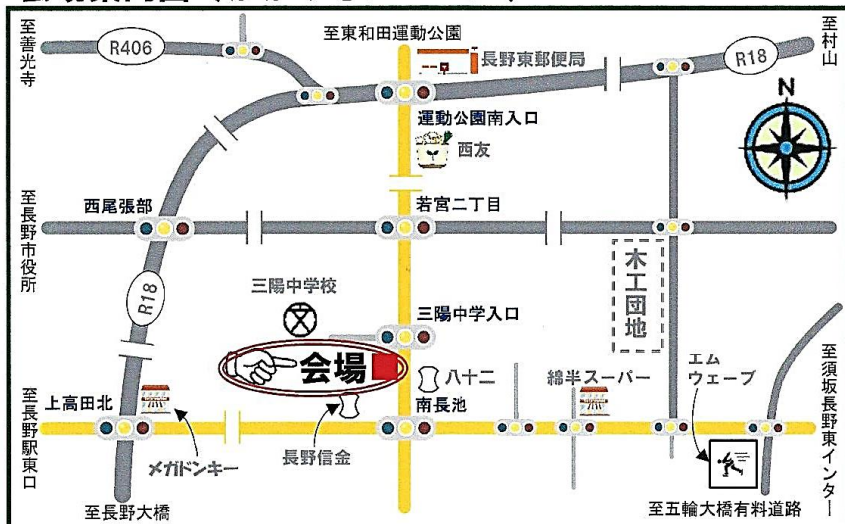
至善光寺
R406
至東和田運動公園
長野東郵便局
R18
至村山
N
運動公園南入口
西友
西尾張部
若宮二丁目
至長野市役所
木工団地
R18
三陽中学校
三陽中学入口
会場
八十二
至須坂長野東インター
エム ウェーブ
上高田北
綿半スーパー
南長池
至長野駅東口
メガドンキー
長野信金
至長野大橋
至五輪大橋有料道路